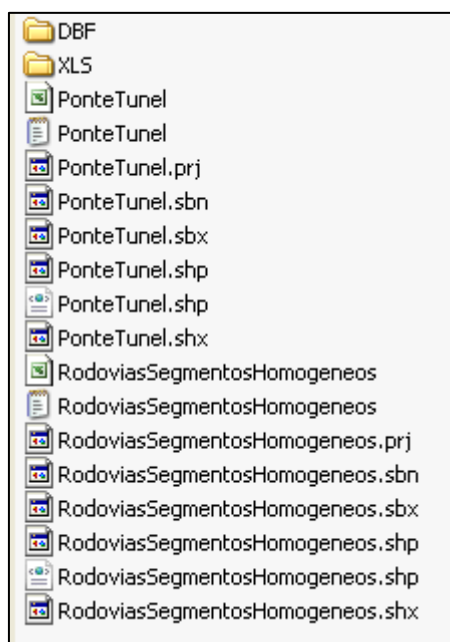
DBF
XLS
PonteTunel
PonteTunel
PonteTunel.prj
PonteTunel.sbn
PonteTunel.sbx
PonteTunel.shp
PonteTunel.shp
PonteTunel.shx
RodoviasSegmentosHomogeneos
RodoviasSegmentosHomogeneos
RodoviasSegmentosHomogeneos.prj
RodoviasSegmentosHomogeneos.sbn
RodoviasSegmentosHomogeneos.sbx
RodoviasSegmentosHomogeneos.shp
RodoviasSegmentosHomogeneos.shp
RodoviasSegmentosHomogeneos.shx